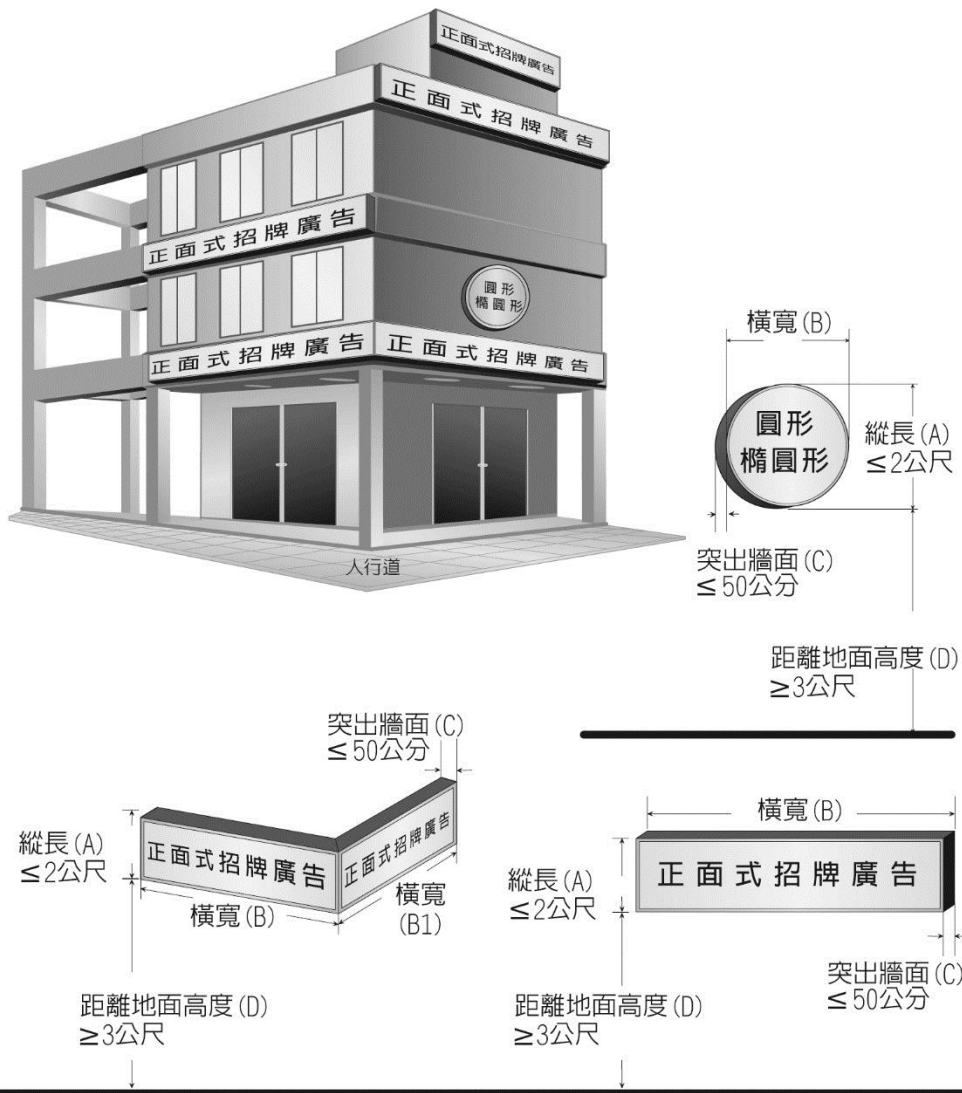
正面式招牌廣告

正面式招牌廣告

正面式招牌廣告

圓形 橢圓形

正面式招牌廣告

正面式招牌廣告

人行道

橫寬(B)

圓形 橢圓形

縱長(A) ≤2公尺

突出牆面(C) ≤50公分

距離地面高度(D) ≥3公尺

突出牆面(C) ≤50公分

縱長(A) ≤2公尺

正面式招牌廣告

正面式招牌廣告

橫寬(B)

橫寬 (B1)

距離地面高度(D) ≥3公尺

橫寬(B)

縱長(A) ≤2公尺

正面式招牌廣告

突出牆面(C) ≤50公分

距離地面高度(D) ≥3公尺